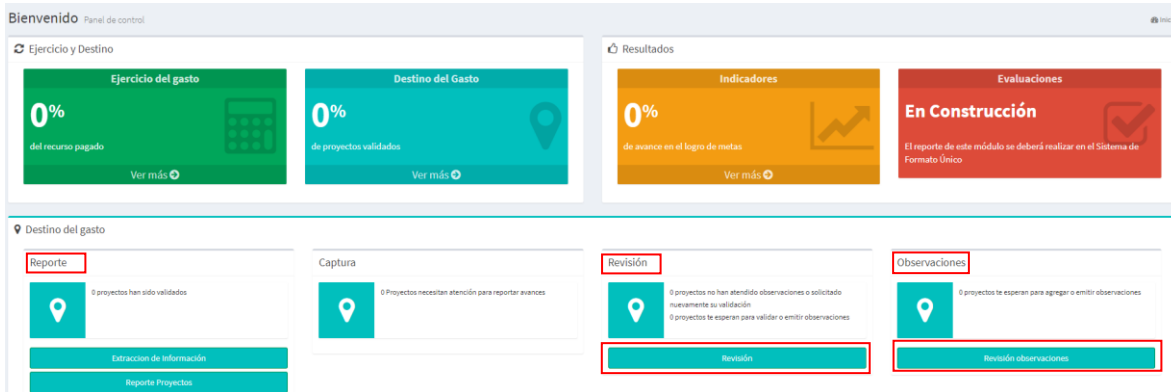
Bienvenido Panel de control

Ini

Ejercicio y Destino

Ejercicio del gasto

0%

del recurso pagado

Ver más

Destino del Gasto

0%

de proyectos validados

Ver más

Resultados

Indicadores

0%

de avance en el logro de metas

Ver más

Evaluaciones

En Construcción

El reporte de este módulo se deberá realizar en el Sistema de Formato Único

Destino del gasto

Reporte

0 proyectos han sido validados

Extraccion de Información

Reporte Proyectos

Captura

0 Proyectos necesitan atención para reportar avances

Revisión

0 proyectos no han atendido observaciones o solicitado nuevamente su validación

0 proyectos te esperan para validar o emitir observaciones

Revisión

Observaciones

0 proyectos te esperan para agregar o emitir observaciones

Revisión observaciones